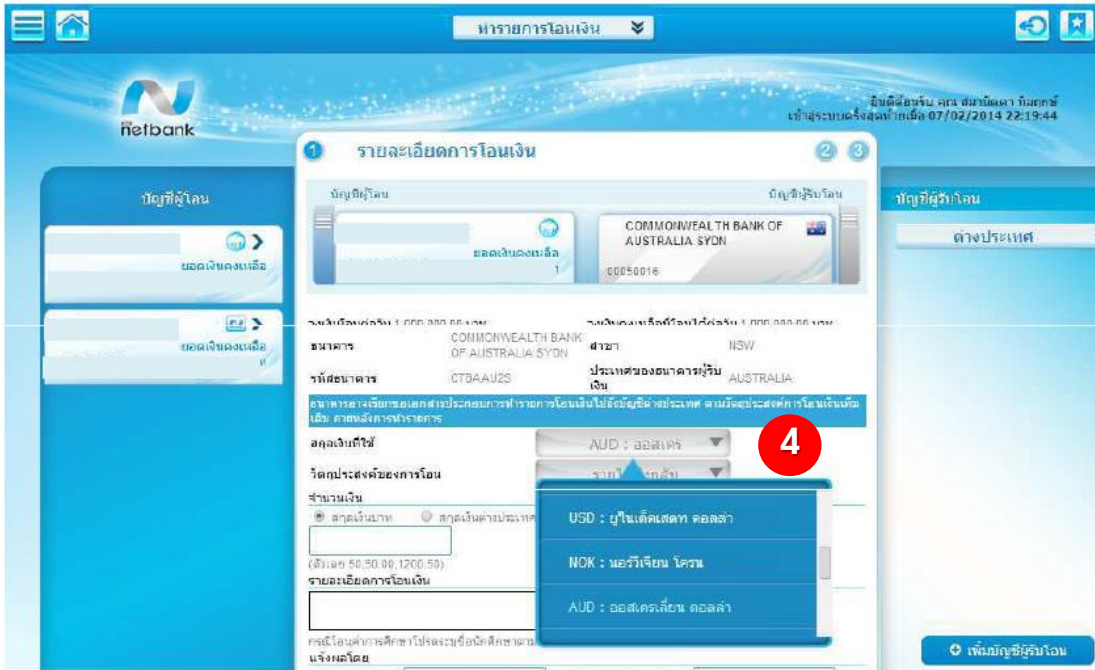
ทำรายการโอนเงิน

netbank

ยินดีต้อนรับ คุณ สมานัดดา ทิมฤกษ์
เข้าสู่ระบบครั้งสุดท้ายเมื่อ 07/02/2014 22:19:44

1 รายละเอียดการโอนเงิน 2 3

บัญชีผู้โอน

ยอดเงินคงเหลือ

ยอดเงินคงเหลือ

บัญชีผู้โอน

บัญชีผู้รับโอน

ยอดเงินคงเหลือ
1

COMMONWEALTH BANK OF AUSTRALIA SYDN
00050016

บัญชีผู้รับโอน

ต่างประเทศ

วงเงินโอนต่อวัน 1,000,000.00 บาท

วงเงินคงเหลือที่โอนได้ต่อวัน 1,000,000.00 บาท

ธนาคาร COMMONWEALTH BANK OF AUSTRALIA SYDN

สาขา NSW

รหัสธนาคาร CTBAAU2S

ประเทศของธนาคารผู้รับเงิน AUSTRALIA

ธนาคารอาจเรียกขอเอกสารประกอบการทำรายการโอนเงินไปยังบัญชีต่างประเทศ ตามวัตถุประสงค์การโอนเงินเพิ่มเติม ภายหลังการทำรายการ

สกุลเงินที่ใช้ AUD : ออสเตร

4

วัตถุประสงค์ของการโอน รายไ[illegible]กลับ

จำนวนเงิน

สกุลเงินบาท สกุลเงินต่างประเทศ

(ตัวอย่าง 50,50.00,1200.50)

รายละเอียดการโอนเงิน

กรณีโอนค่าการศึกษาโปรดระบุชื่อนักศึกษาตาม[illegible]

แจ้งผลโดย

USD : ยูไนเต็ดสเตท ดอลล่า

NOK : นอร์วีเจียน โครน

AUD : ออสเตรเลี่ยน ดอลล่า

เพิ่มบัญชีผู้รับโอน